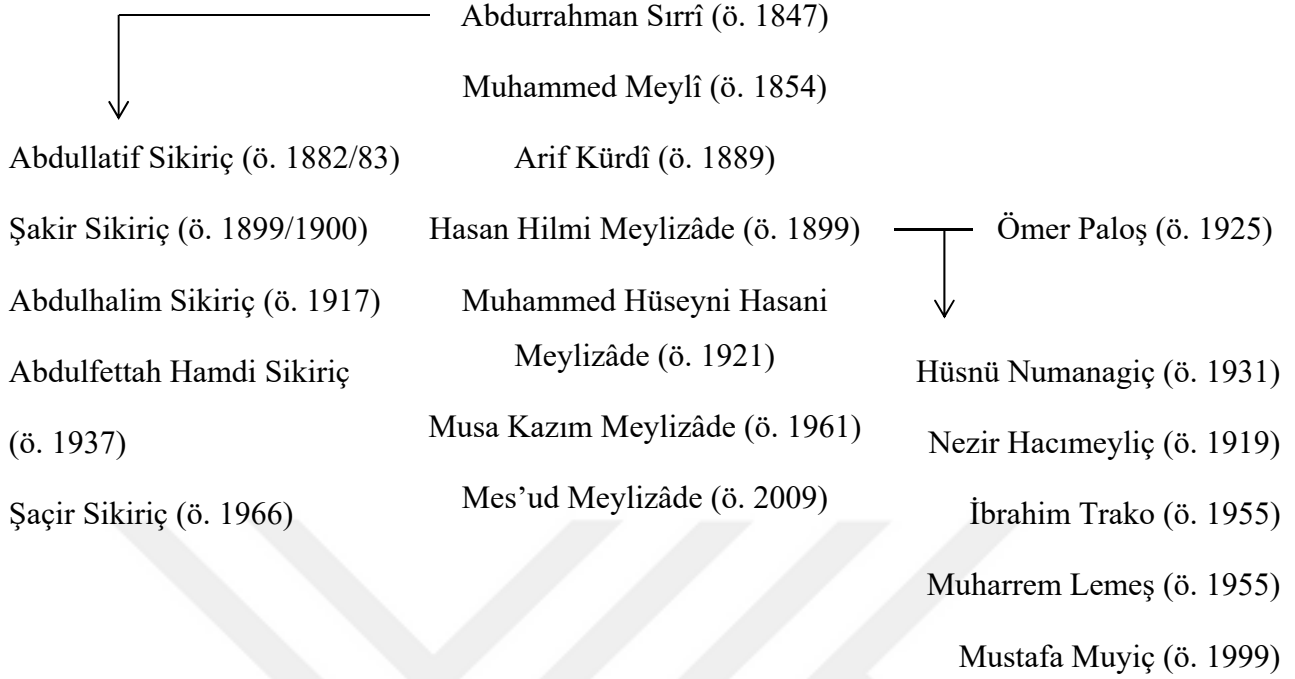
Abdurrahman Sırrî (ö. 1847)

Muhammed Meylî (ö. 1854)

Arif Kürdî (ö. 1889)

Hasan Hilmi Meylizâde (ö. 1899)

Muhammed Hüseyni Hasani Meylizâde (ö. 1921)

Musa Kazım Meylizâde (ö. 1961)

Mes'ud Meylizâde (ö. 2009)

Abdullatif Sikiriç (ö. 1882/83)

Şakir Sikiriç (ö. 1899/1900)

Abdulhalim Sikiriç (ö. 1917)

Abdulfettah Hamdi Sikiriç (ö. 1937)

Şaçir Sikiriç (ö. 1966)

Ömer Paloş (ö. 1925)

Hüsnü Numanagiç (ö. 1931)

Nezir Hacımeyliç (ö. 1919)

İbrahim Trako (ö. 1955)

Muharrem Lemeş (ö. 1955)

Mustafa Muyiç (ö. 1999)